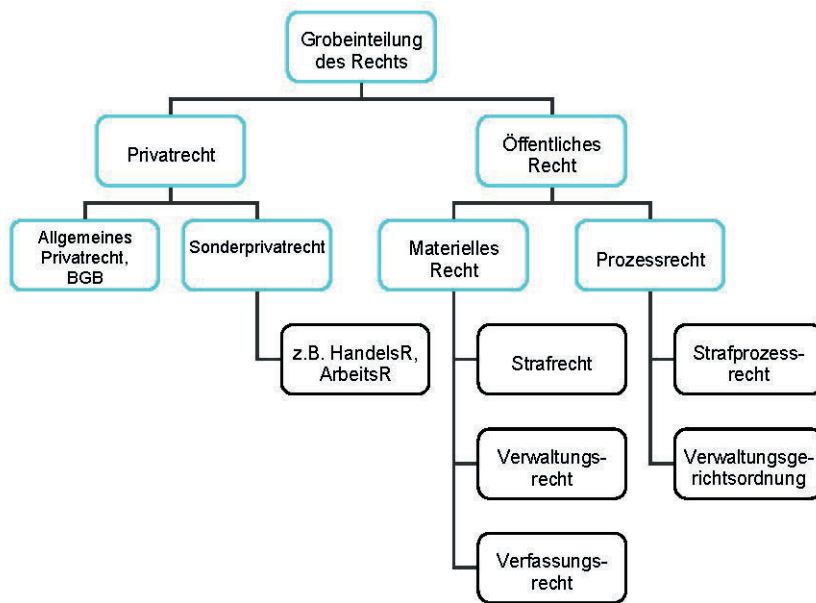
Grobeinteilung des Rechts

Privatrecht

Öffentliches Recht

Allgemeines Privatrecht, BGB

Sonderprivatrecht

z.B. HandelsR, ArbeitsR

Materielles Recht

Strafrecht

Verwaltungsrecht

Verfassungsrecht

Prozessrecht

Strafprozessrecht

Verwaltungsgerichtsordnung